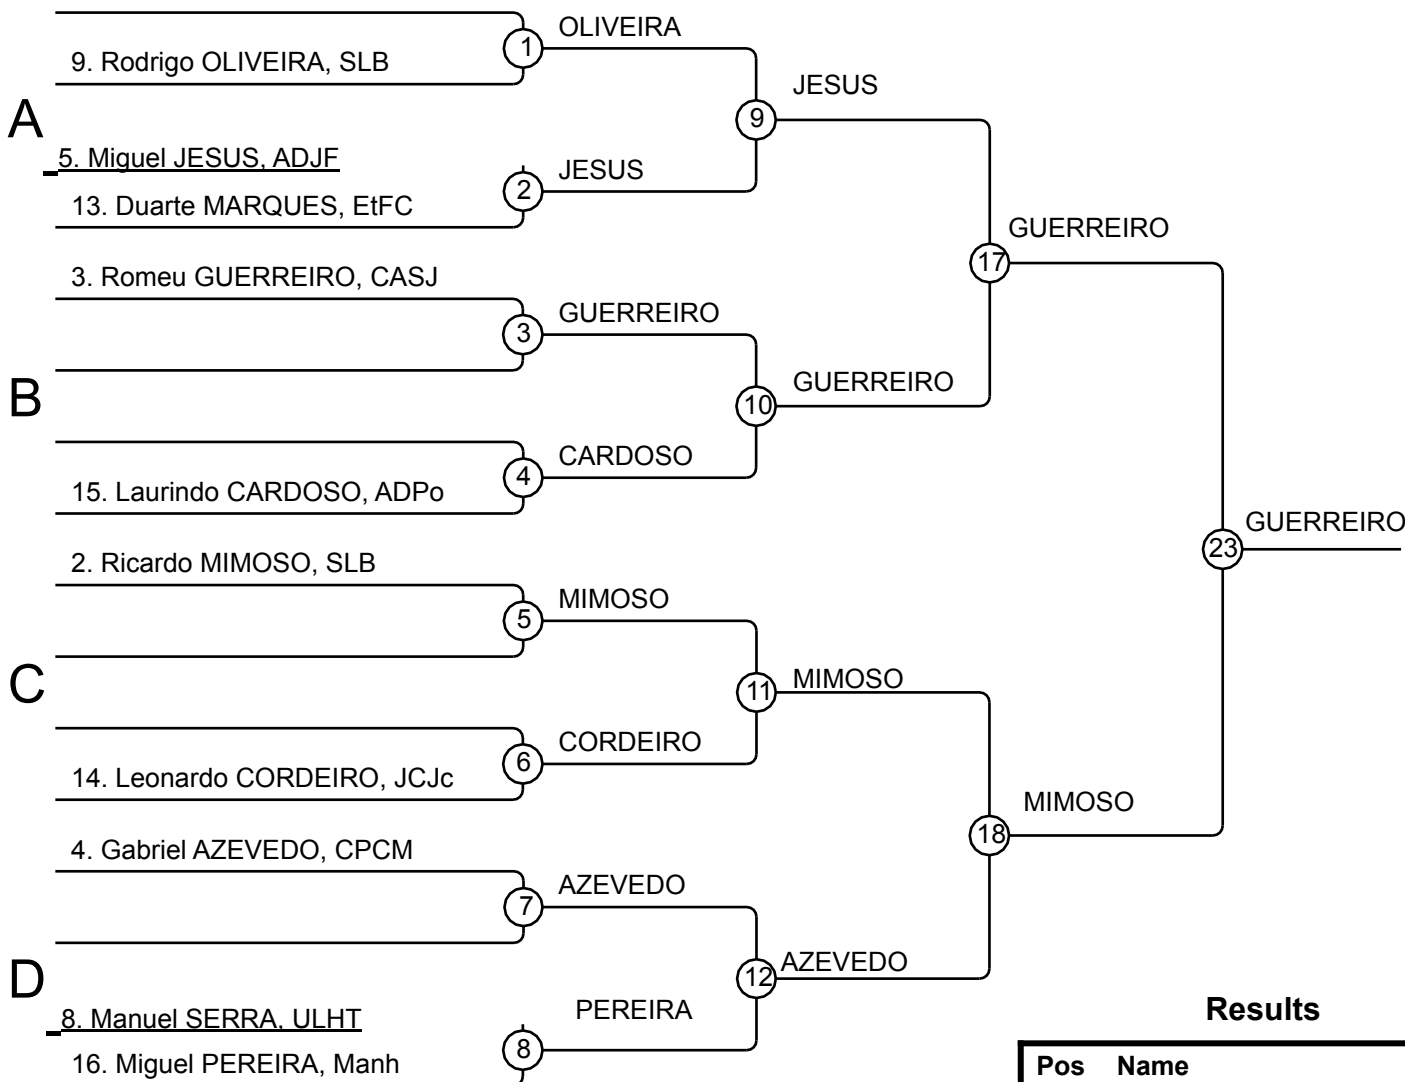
9. Rodrigo OLIVEIRA, SLB

1

OLIVEIRA

A

5. Miguel JESUS, ADJF

13. Duarte MARQUES, EtFC

2

JESUS

9

JESUS

3. Romeu GUERREIRO, CASJ

3

GUERREIRO

B

15. Laurindo CARDOSO, ADPo

4

CARDOSO

10

GUERREIRO

17

GUERREIRO

2. Ricardo MIMOSO, SLB

5

MIMOSO

C

14. Leonardo CORDEIRO, JCJc

6

CORDEIRO

11

MIMOSO

4. Gabriel AZEVEDO, CPCM

7

AZEVEDO

D

8. Manuel SERRA, ULHT

16. Miguel PEREIRA, Manh

8

PEREIRA

12

AZEVEDO

18

MIMOSO

23

GUERREIRO

Results

| Pos | Name |
|---|---|